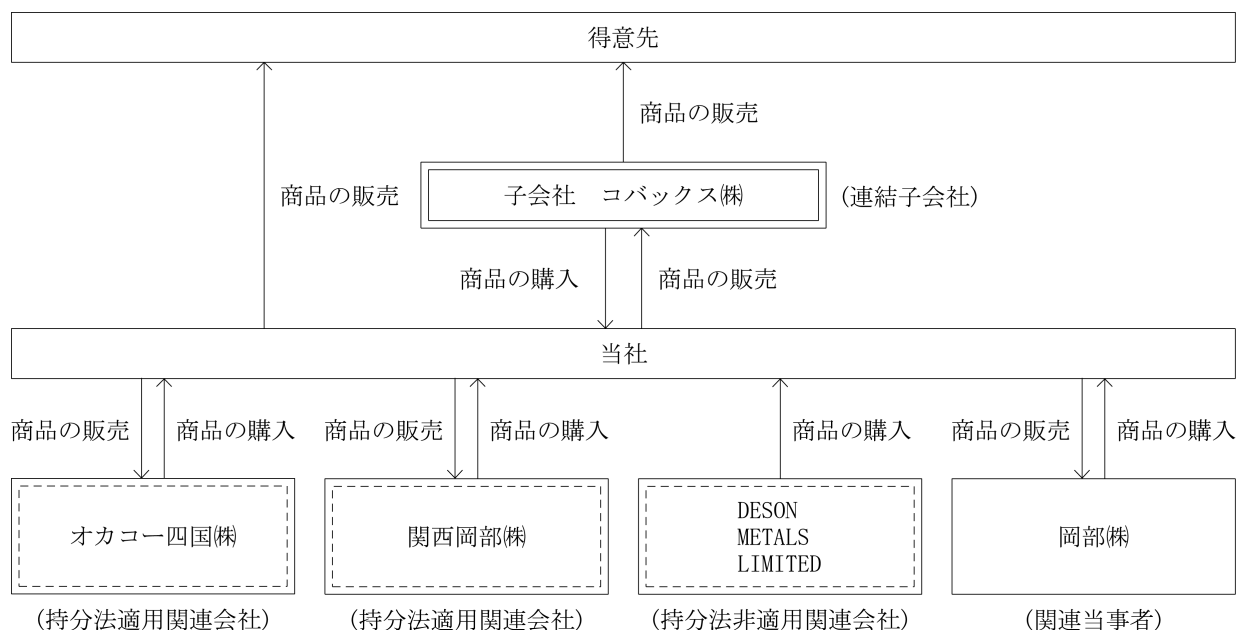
得意先

商品の販売

商品の販売

子会社　コバックス㈱

（連結子会社）

商品の購入

商品の販売

当社

商品の販売

商品の購入

商品の販売

商品の購入

商品の購入

商品の販売

商品の購入

オカコー四国㈱

関西岡部㈱

DESON METALS LIMITED

岡部㈱

（持分法適用関連会社）

（持分法適用関連会社）

（持分法非適用関連会社）

（関連当事者）